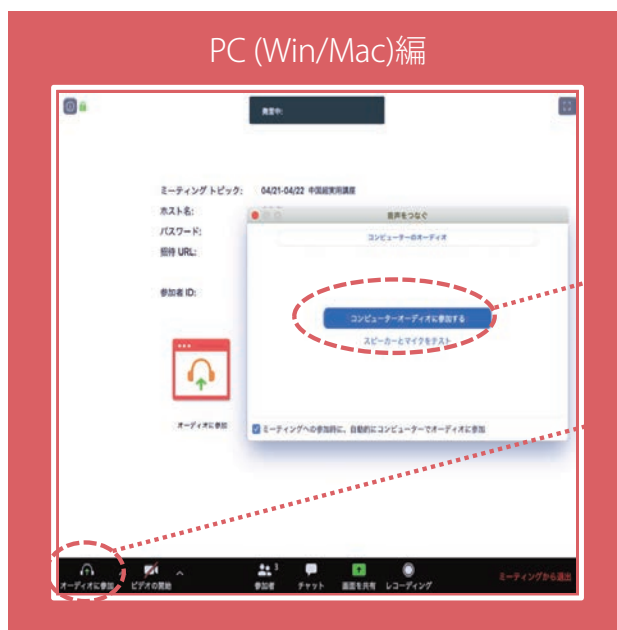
PC (Win/Mac)編

発言中:

ミーティング トピック: 04/21-04/22 中国経実用講座
ホスト名:
パスワード:
招待 URL:

参加者 ID:

オーディオに参加

音声をつなぐ
コンピューターのオーディオ
コンピューターオーディオに参加する
スピーカーとマイクをテスト
ミーティングへの参加時に、自動的にコンピューターでオーディオに参加

オーディオに参加 ビデオの開始 参加者 チャット 画面を共有 レコーディング ミーティングから退出